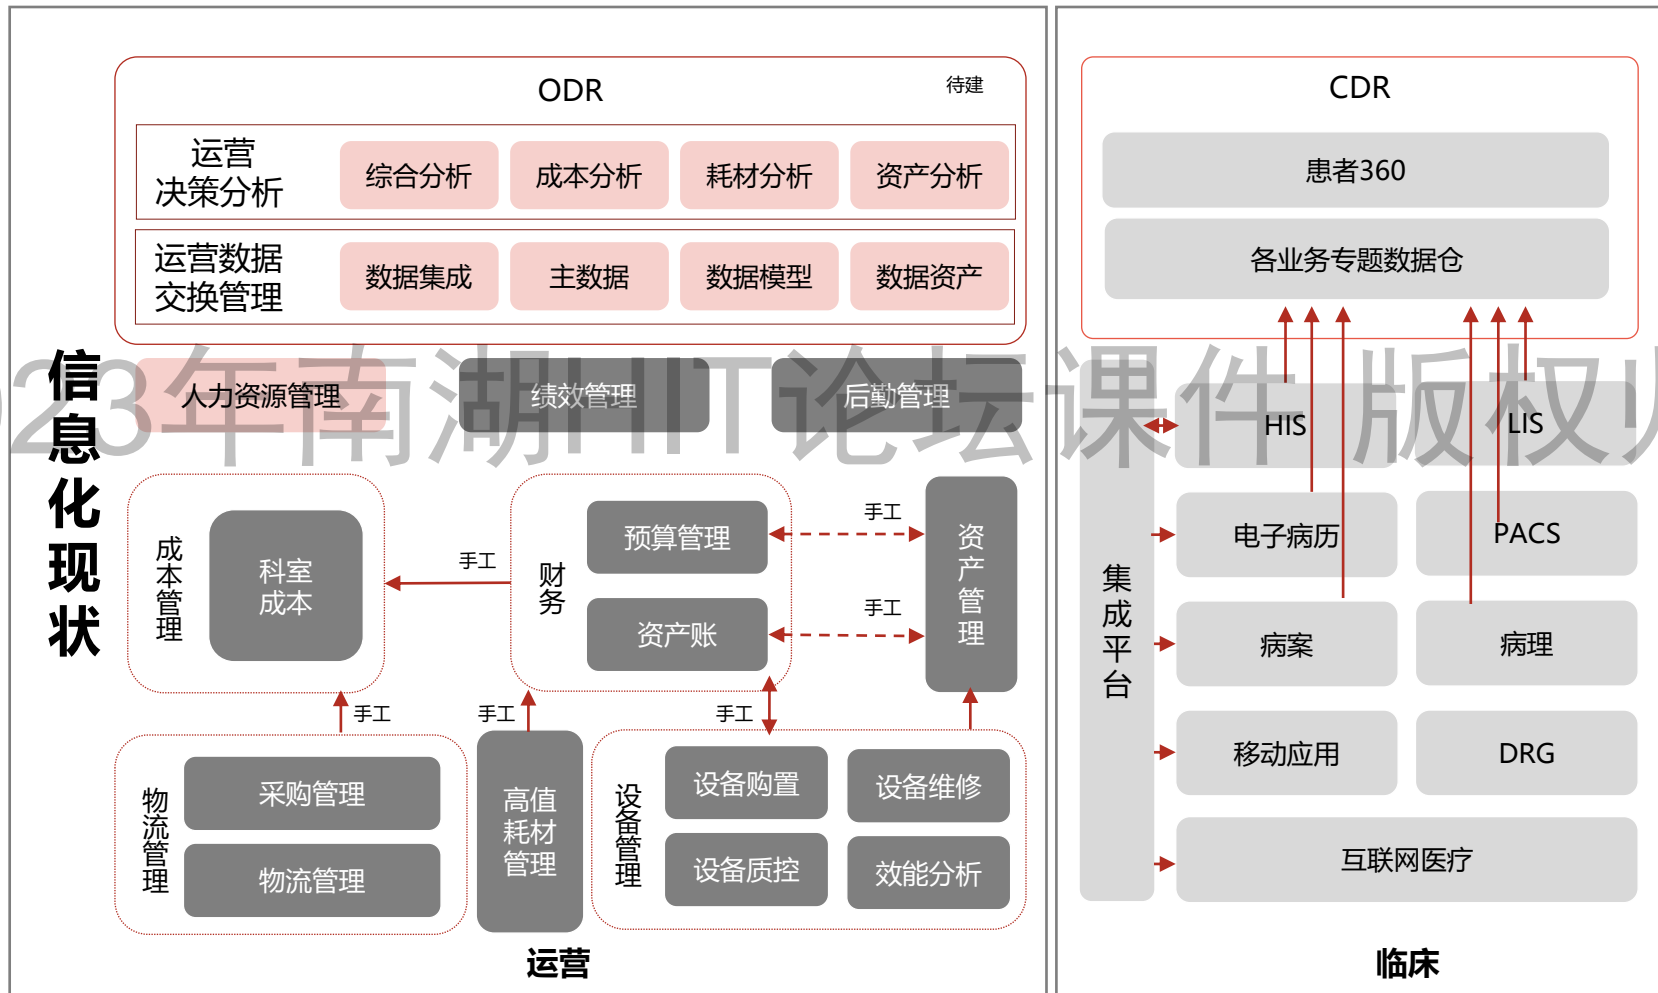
ODR

待建

运营决策分析

综合分析

成本分析

耗材分析

资产分析

运营数据交换管理

数据集成

主数据

数据模型

数据资产

信息化现状

23年南湖HIT论坛课件 版权

人力资源管理

绩效管理

后勤管理

成本管理

科室成本

手工

财务

预算管理

资产账

手工

手工

资产管理

手工

手工

手工

物流管理

采购管理

物流管理

高值耗材管理

设备管理

设备购置

设备维修

设备质控

效能分析

运营

CDR

患者360

各业务专题数据仓

HIS

LIS

集成平台

电子病历

PACS

病案

病理

移动应用

DRG

互联网医疗

临床